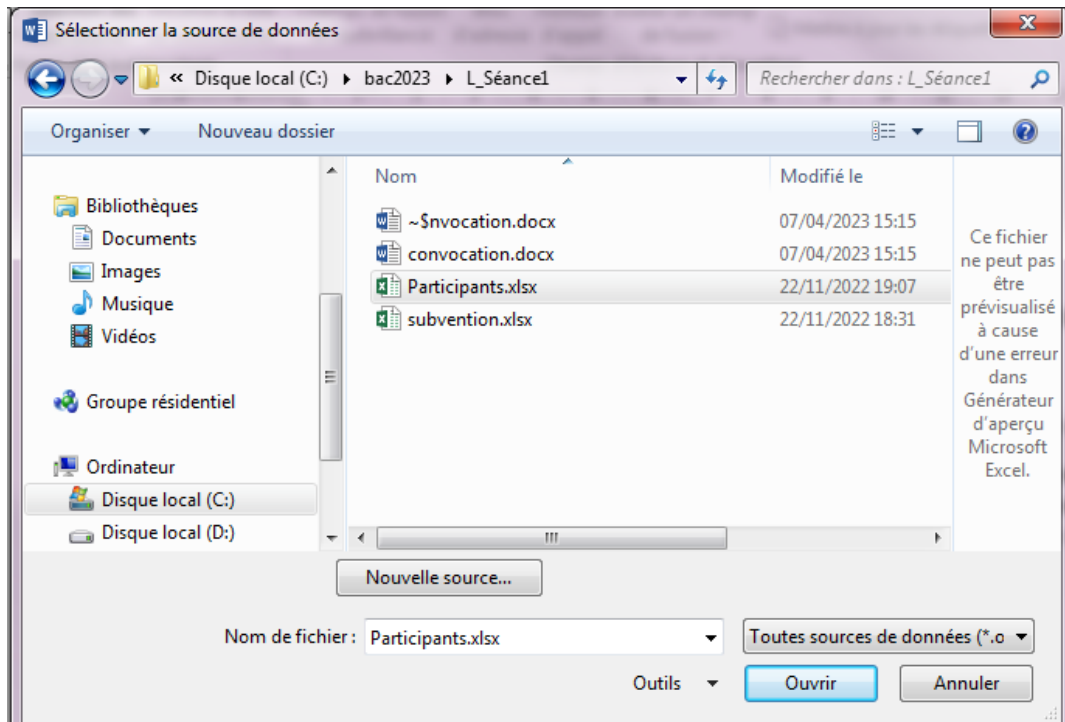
Sélectionner la source de données

« Disque local (C:) ▸ bac2023 ▸ L_Séance1

Rechercher dans : L_Séance1

Organiser ▾ Nouveau dossier

Bibliothèques
Documents
Images
Musique
Vidéos

Groupe résidentiel

Ordinateur
Disque local (C:)
Disque local (D:)

| Nom | Modifié le |
|---|---|
| ~$nvocation.docx | 07/04/2023 15:15 |
| convocation.docx | 07/04/2023 15:15 |
| Participants.xlsx | 22/11/2022 19:07 |
| subvention.xlsx | 22/11/2022 18:31 |

Ce fichier ne peut pas être prévisualisé à cause d'une erreur dans Générateur d'aperçu Microsoft Excel.

Nouvelle source...

Nom de fichier : Participants.xlsx

Toutes sources de données (*.o

Outils

Ouvrir

Annuler